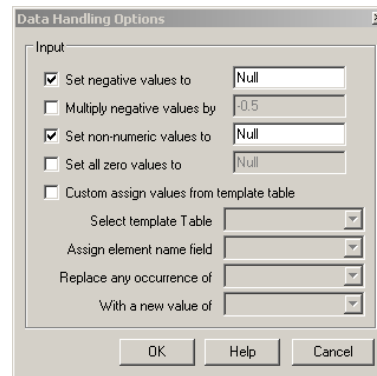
Data Handling Options

Input

Set negative values to Null

Multiply negative values by -0.5

Set non-numeric values to Null

Set all zero values to Null

Custom assign values from template table

Select template Table

Assign element name field

Replace any occurrence of

With a new value of

OK Help Cancel